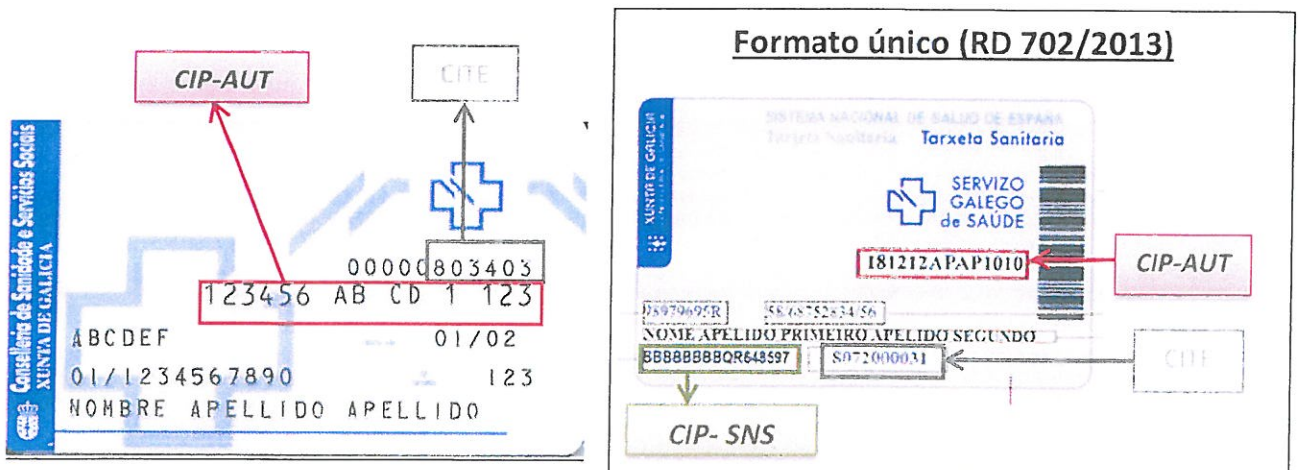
CIP-AUT

CITE

Consellería de Sanidade e Servicios Sociais
XUNTA DE GALICIA

00000803403
123456 AB CD 1 123
ABCDEF 01/02
01/1234567890 123
NOMBRE APELLIDO APELLIDO

Formato único (RD 702/2013)

XUNTA DE GALICIA

SISTEMA NACIONAL DE SALUD DE ESPAÑA
Tarjeta Sanitaria Tarxeta Sanitaria

SERVIZO GALEGO de SAÚDE

181212APAP1010

CIP-AUT

35979695R 58678752634/56
NOME APELIDO PRIMEIRO APELIDO SEGUNDO
BBBBBBBBQR648597 S072000031

CITE

CIP- SNS